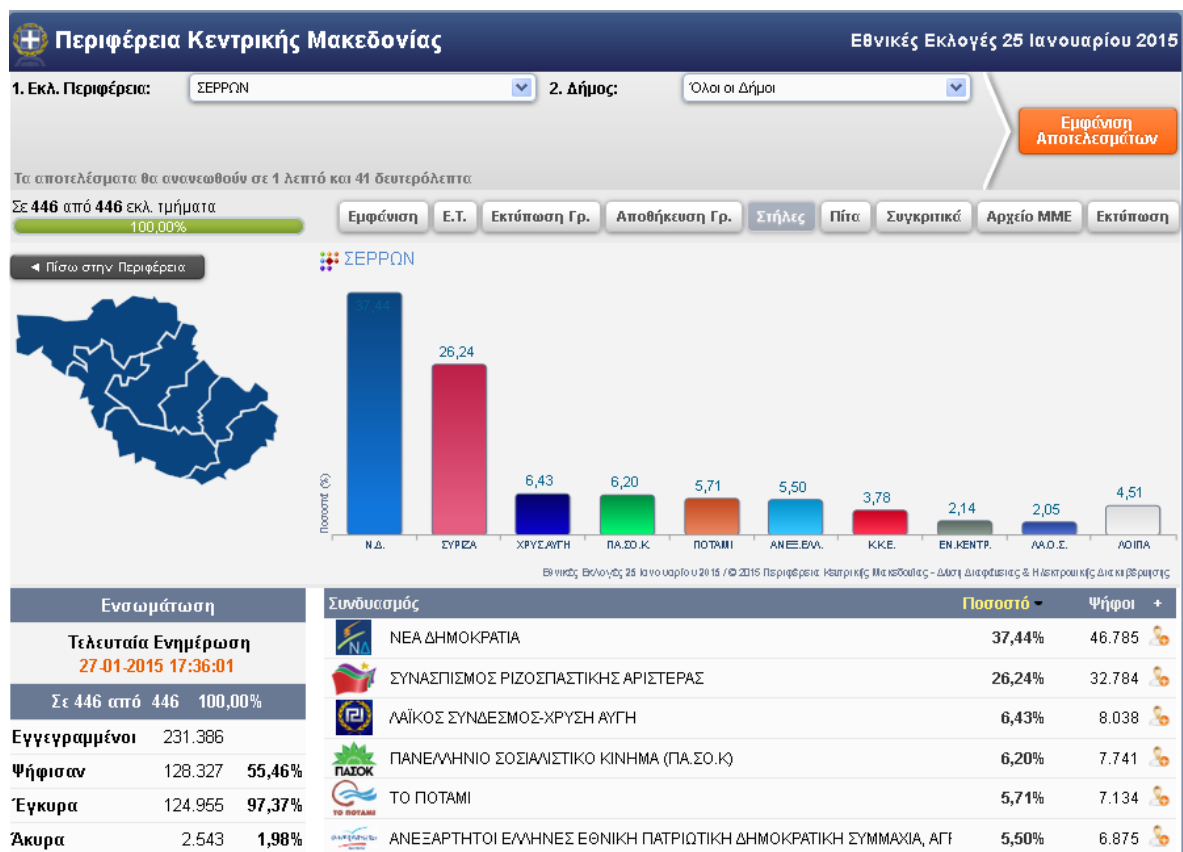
Περιφέρεια Κεντρικής Μακεδονίας
Εθνικές Εκλογές 25 Ιανουαρίου 2015

1. Εκλ. Περιφέρεια: ΣΕΡΡΩΝ
2. Δήμος: Όλοι οι Δήμοι

Εμφάνιση Αποτελεσμάτων

Τα αποτελέσματα θα ανανεωθούν σε 1 λεπτό και 41 δευτερόλεπτα

Σε 446 από 446 εκλ. τμήματα
100,00%

Εμφάνιση | Ε.Τ. | Εκτύπωση Γρ. | Αποθήκευση Γρ. | Στήλες | Πίτα | Συγκριτικά | Αρχείο ΜΜΕ | Εκτύπωση

◄ Πίσω στην Περιφέρεια

ΣΕΡΡΩΝ

Ποσοστό (%)

| Ν.Δ. | ΣΥΡΙΖΑ | ΧΡΥΣ.ΑΥΓΗ | ΠΑ.ΣΟ.Κ | ΠΟΤΑΜΙ | ΑΝΕΞ.ΕΛΛ. | Κ.Κ.Ε. | ΕΝ.ΚΕΝΤΡ. | ΛΑ.Ο.Σ. | ΛΟΙΠΑ |
|---|---|---|---|---|---|---|---|---|---|
| 37,44 | 26,24 | 6,43 | 6,20 | 5,71 | 5,50 | 3,78 | 2,14 | 2,05 | 4,51 |

Εθνικές Εκλογές 25 Ιανουαρίου 2015 / © 2015 Περιφέρεια Κεντρικής Μακεδονίας - Δ/νση Διαφάνειας & Ηλεκτρονικής Διακυβέρνησης

Ενσωμάτωση

Τελευταία Ενημέρωση
27-01-2015 17:36:01

Σε 446 από 446 100,00%

| | | |
|---|---|---|
| Εγγεγραμμένοι | 231.386 | |
| Ψήφισαν | 128.327 | 55,46% |
| Έγκυρα | 124.955 | 97,37% |
| Άκυρα | 2.543 | 1,98% |

| Συνδυασμός | Ποσοστό | Ψήφοι + |
|---|---|---|
| ΝΕΑ ΔΗΜΟΚΡΑΤΙΑ | 37,44% | 46.785 |
| ΣΥΝΑΣΠΙΣΜΟΣ ΡΙΖΟΣΠΑΣΤΙΚΗΣ ΑΡΙΣΤΕΡΑΣ | 26,24% | 32.784 |
| ΛΑΪΚΟΣ ΣΥΝΔΕΣΜΟΣ-ΧΡΥΣΗ ΑΥΓΗ | 6,43% | 8.038 |
| ΠΑΝΕΛΛΗΝΙΟ ΣΟΣΙΑΛΙΣΤΙΚΟ ΚΙΝΗΜΑ (ΠΑ.ΣΟ.Κ) | 6,20% | 7.741 |
| ΤΟ ΠΟΤΑΜΙ | 5,71% | 7.134 |
| ΑΝΕΞΑΡΤΗΤΟΙ ΕΛΛΗΝΕΣ ΕΘΝΙΚΗ ΠΑΤΡΙΩΤΙΚΗ ΔΗΜΟΚΡΑΤΙΚΗ ΣΥΜΜΑΧΙΑ, ΑΓΙ | 5,50% | 6.875 |

ΝΔ
ΠΑΣΟΚ
ΤΟ ΠΟΤΑΜΙ